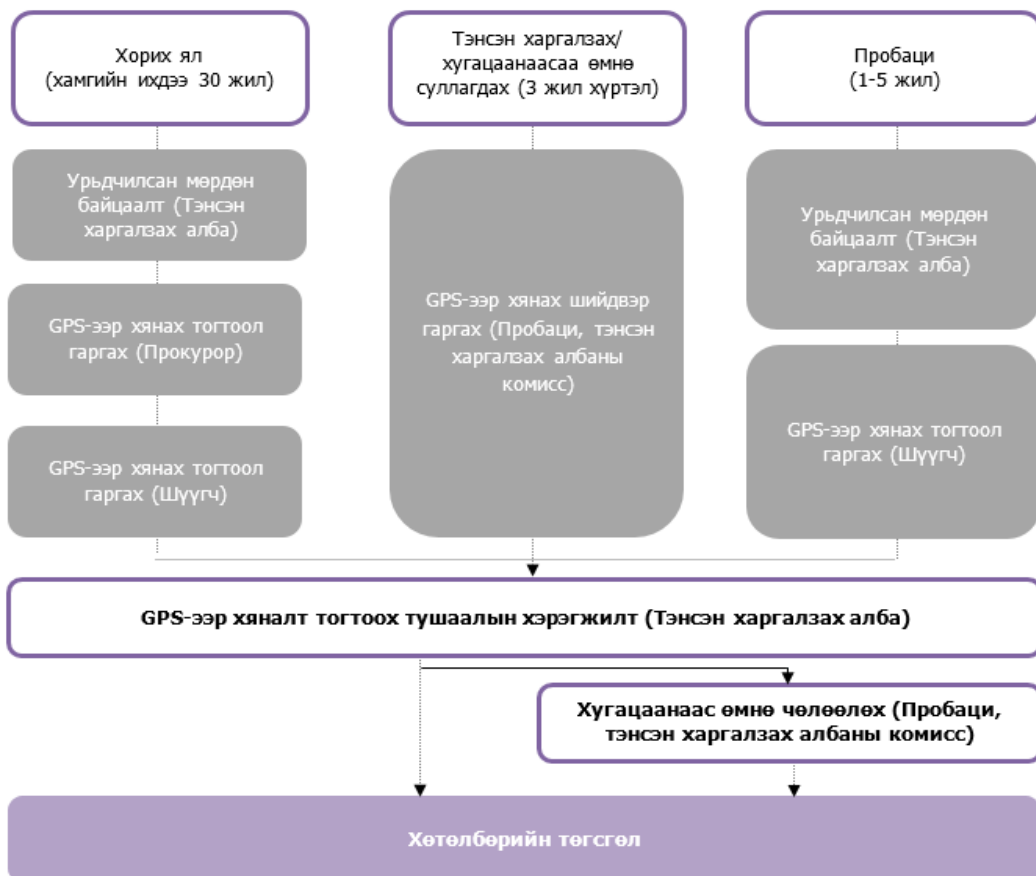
Хорих ял (хамгийн ихдээ 30 жил)

Тэнсэн харгалзах/ хугацаанаасаа өмнө суллагдах (3 жил хүртэл)

Пробаци (1-5 жил)

Урьдчилсан мөрдөн байцаалт (Тэнсэн харгалзах алба)

GPS-ээр хянах тогтоол гаргах (Прокурор)

GPS-ээр хянах тогтоол гаргах (Шүүгч)

GPS-ээр хянах шийдвэр гаргах (Пробаци, тэнсэн харгалзах албаны комисс)

Урьдчилсан мөрдөн байцаалт (Тэнсэн харгалзах алба)

GPS-ээр хянах тогтоол гаргах (Шүүгч)

GPS-ээр хяналт тогтоох тушаалын хэрэгжилт (Тэнсэн харгалзах алба)

Хугацаанаас өмнө чөлөөлөх (Пробаци, тэнсэн харгалзах албаны комисс)

Хөтөлбөрийн төгсгөл